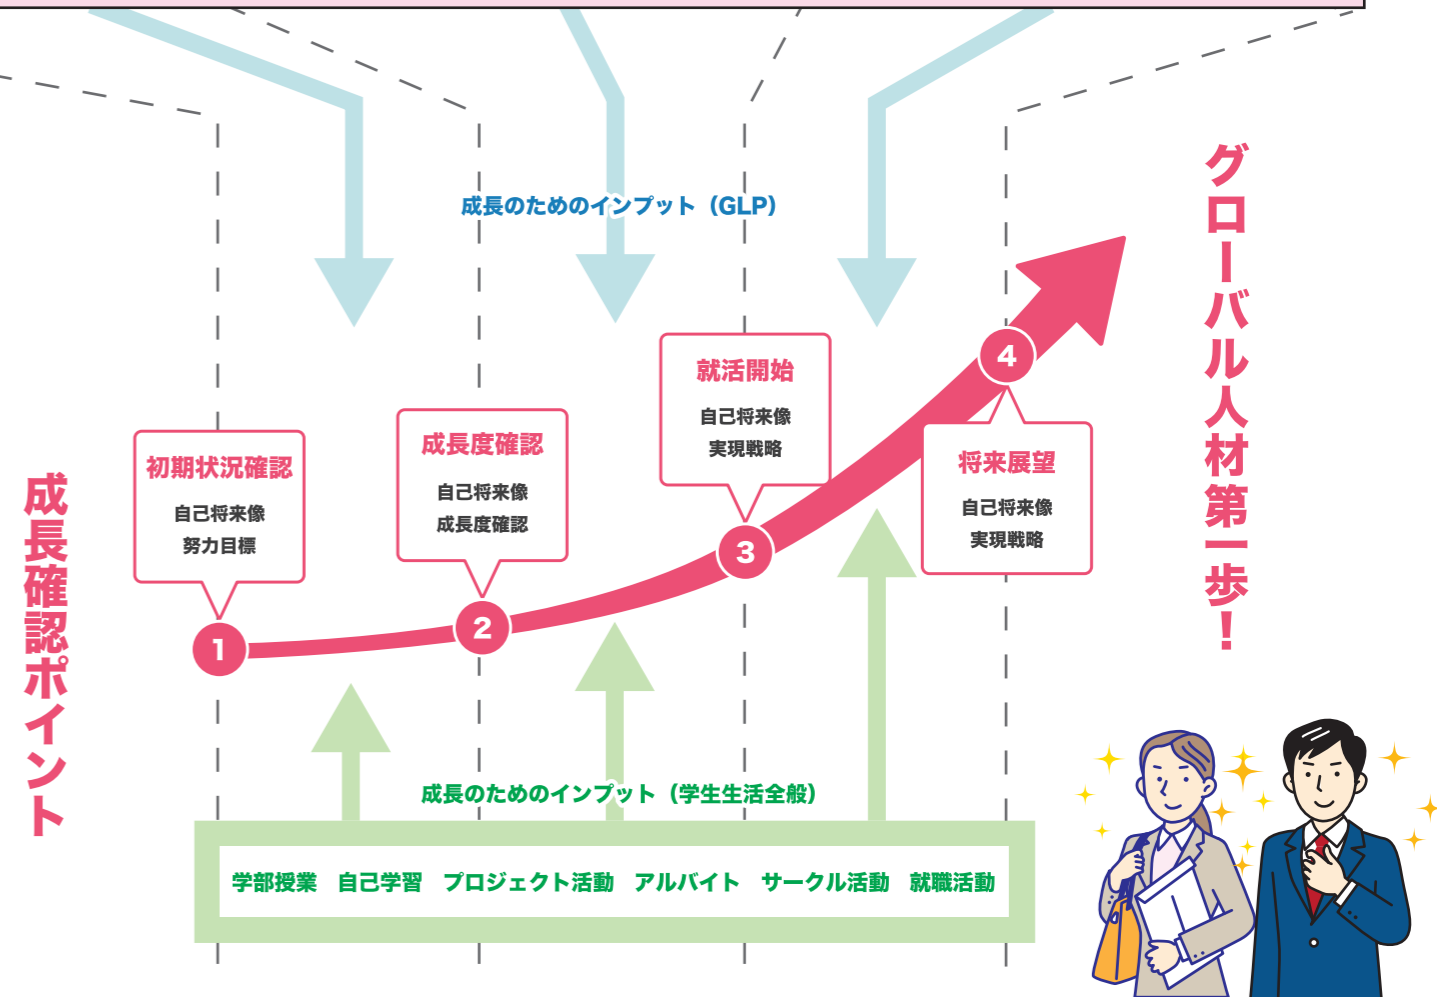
成長確認ポイント

成長のためのインプット（GLP）

1
初期状況確認
自己将来像
努力目標

2
成長度確認
自己将来像
成長度確認

3
就活開始
自己将来像
実現戦略

4
将来展望
自己将来像
実現戦略

グローバル人材第一歩！

成長のためのインプット（学生生活全般）

学部授業　自己学習　プロジェクト活動　アルバイト　サークル活動　就職活動